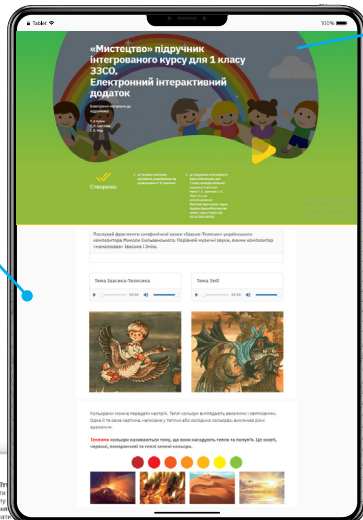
Tablet

100%

«Мистецтво» підручник інтегрованого курсу для 1 класу ЗЗСО. Електронний інтерактивний додаток

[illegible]

Створюю

Послухай фрагменти симфонічної казки «Івасик-Телесик» українського композитора Миколи Сильванського. Порівняй музичні звуки, якими композитор «намалював» Івасика і Змію.

Тема Івасика-Телесика

00:00

Тема Змії

00:00

Кольорами можна передати настрій. Теплі кольори випромінюють веселощі і світлоносність. Одна й та сама картина, написана у теплих або холодних кольорах, викликає різні враження.

Теплими кольорами називаються тому, що вони нагадують тепло та полум'я. Це жовті, червоні, помаранчеві та теплі зелені кольори.